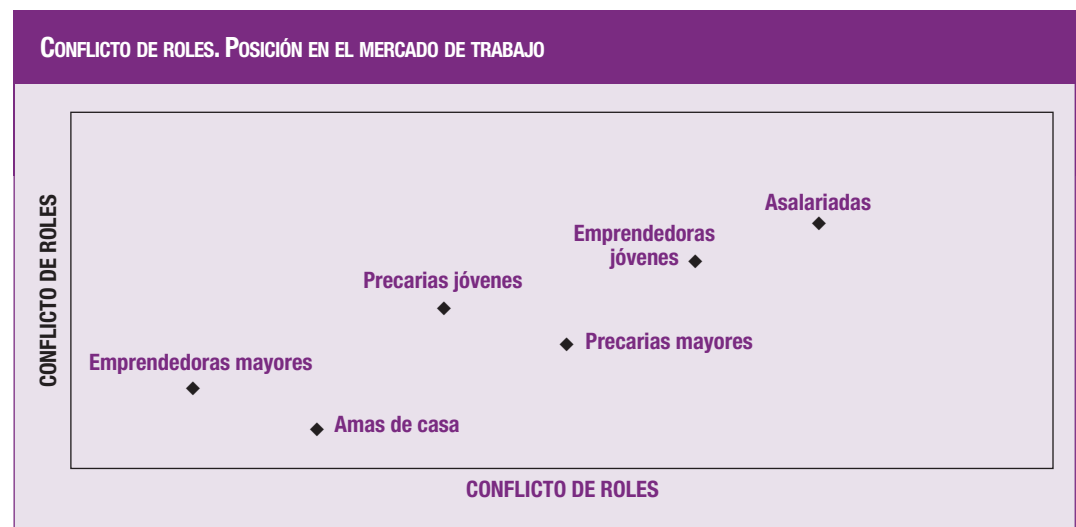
Conflicto de roles. Posición en el mercado de trabajo

CONFLICTO DE ROLES

Asalariadas

Emprendedoras jóvenes

Precarias jóvenes

Precarias mayores

Emprendedoras mayores

Amas de casa

CONFLICTO DE ROLES